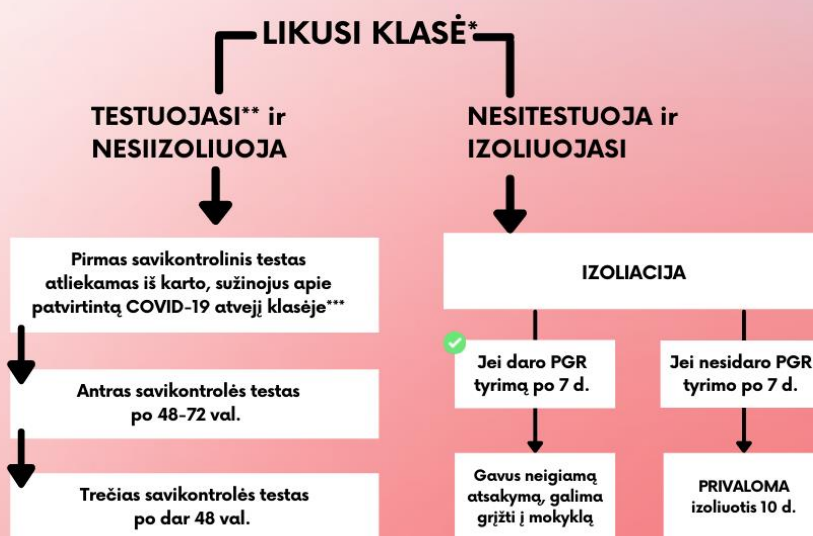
LIKUSI KLASĖ*

TESTUOJASI** ir NESIIZOLIUOJA

NESITESTUOJA ir IZOLIUOJASI

Pirmas savikontrolinis testas atliekamas iš karto, sužinojus apie patvirtintą COVID-19 atvejį klasėje***

Antras savikontrolės testas po 48-72 val.

Trečias savikontrolės testas po dar 48 val.

IZOLIACIJA

Jei daro PGR tyrimą po 7 d.

Jei nesidaro PGR tyrimo po 7 d.

Gavus neigiamą atsakymą, galima grįžti į mokyklą

PRIVALOMA izoliuotis 10 d.